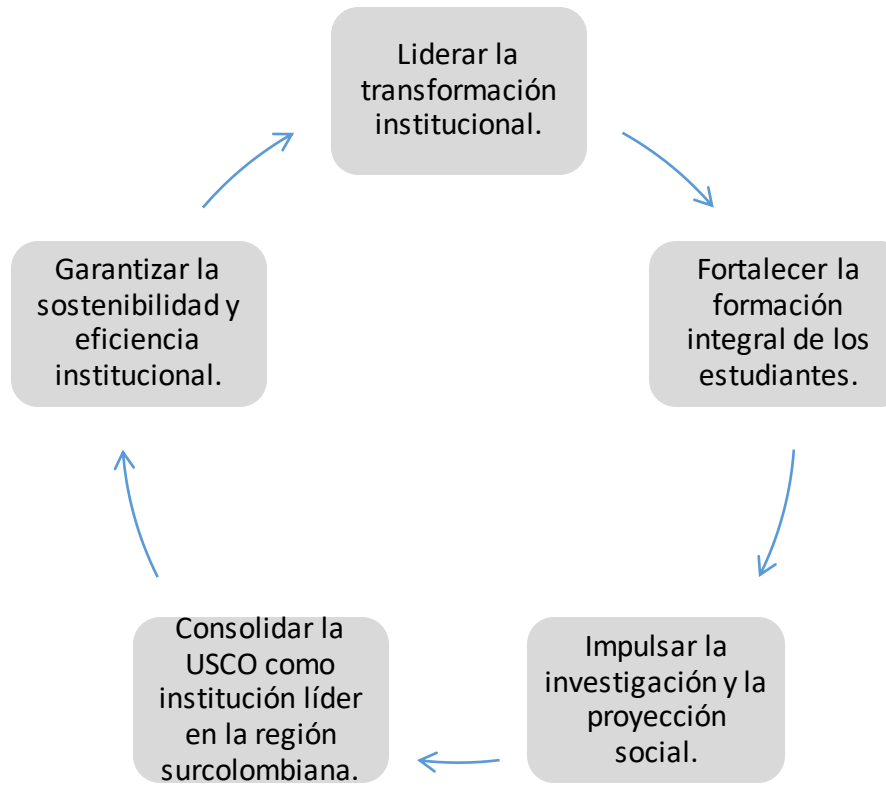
Liderar la transformación institucional.

Fortalecer la formación integral de los estudiantes.

Impulsar la investigación y la proyección social.

Consolidar la USCO como institución líder en la región surcolombiana.

Garantizar la sostenibilidad y eficiencia institucional.